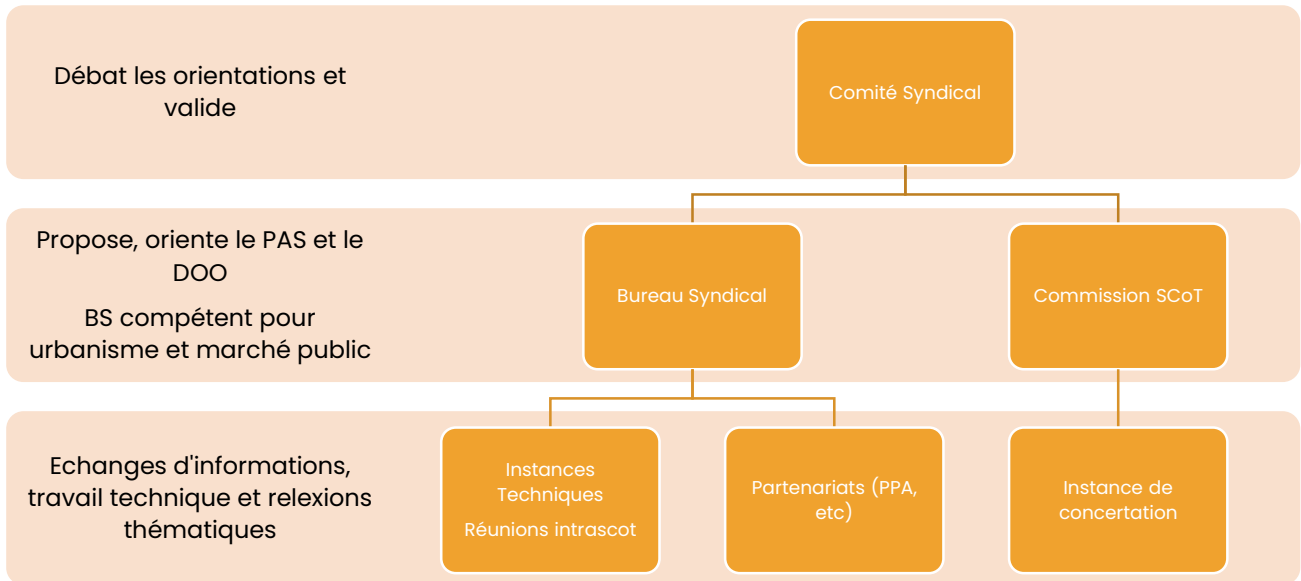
Débat les orientations et valide

Comité Syndical

Propose, oriente le PAS et le DOO

BS compétent pour urbanisme et marché public

Bureau Syndical

Commission SCoT

Echanges d'informations, travail technique et relexions thématiques

Instances Techniques

Réunions intrascot

Partenariats (PPA, etc)

Instance de concertation